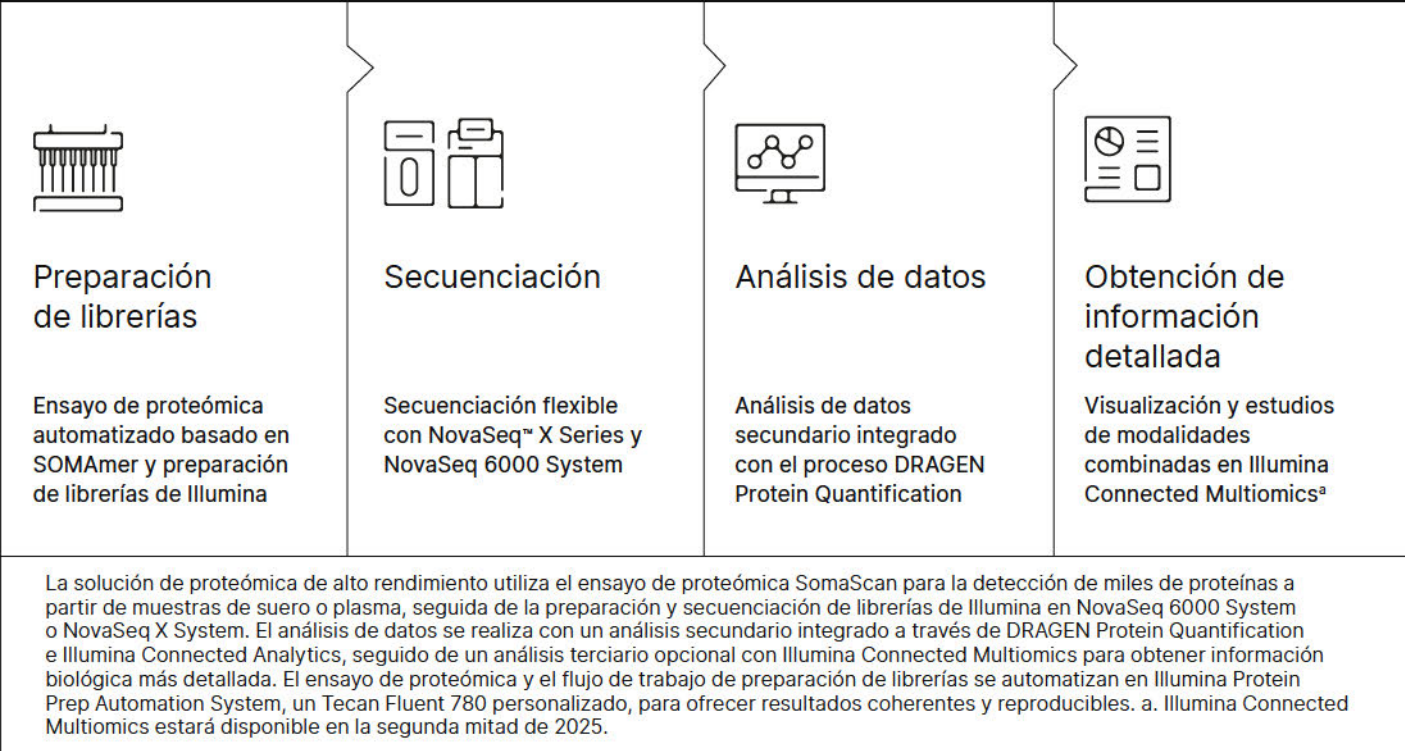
Preparación de librerías

Ensayo de proteómica automatizado basado en SOMAmer y preparación de librerías de Illumina

Secuenciación

Secuenciación flexible con NovaSeq™ X Series y NovaSeq 6000 System

Análisis de datos

Análisis de datos secundario integrado con el proceso DRAGEN Protein Quantification

Obtención de información detallada

Visualización y estudios de modalidades combinadas en Illumina Connected Multiomics$^{a}$

La solución de proteómica de alto rendimiento utiliza el ensayo de proteómica SomaScan para la detección de miles de proteínas a partir de muestras de suero o plasma, seguida de la preparación y secuenciación de librerías de Illumina en NovaSeq 6000 System o NovaSeq X System. El análisis de datos se realiza con un análisis secundario integrado a través de DRAGEN Protein Quantification e Illumina Connected Analytics, seguido de un análisis terciario opcional con Illumina Connected Multiomics para obtener información biológica más detallada. El ensayo de proteómica y el flujo de trabajo de preparación de librerías se automatizan en Illumina Protein Prep Automation System, un Tecan Fluent 780 personalizado, para ofrecer resultados coherentes y reproducibles. a. Illumina Connected Multiomics estará disponible en la segunda mitad de 2025.